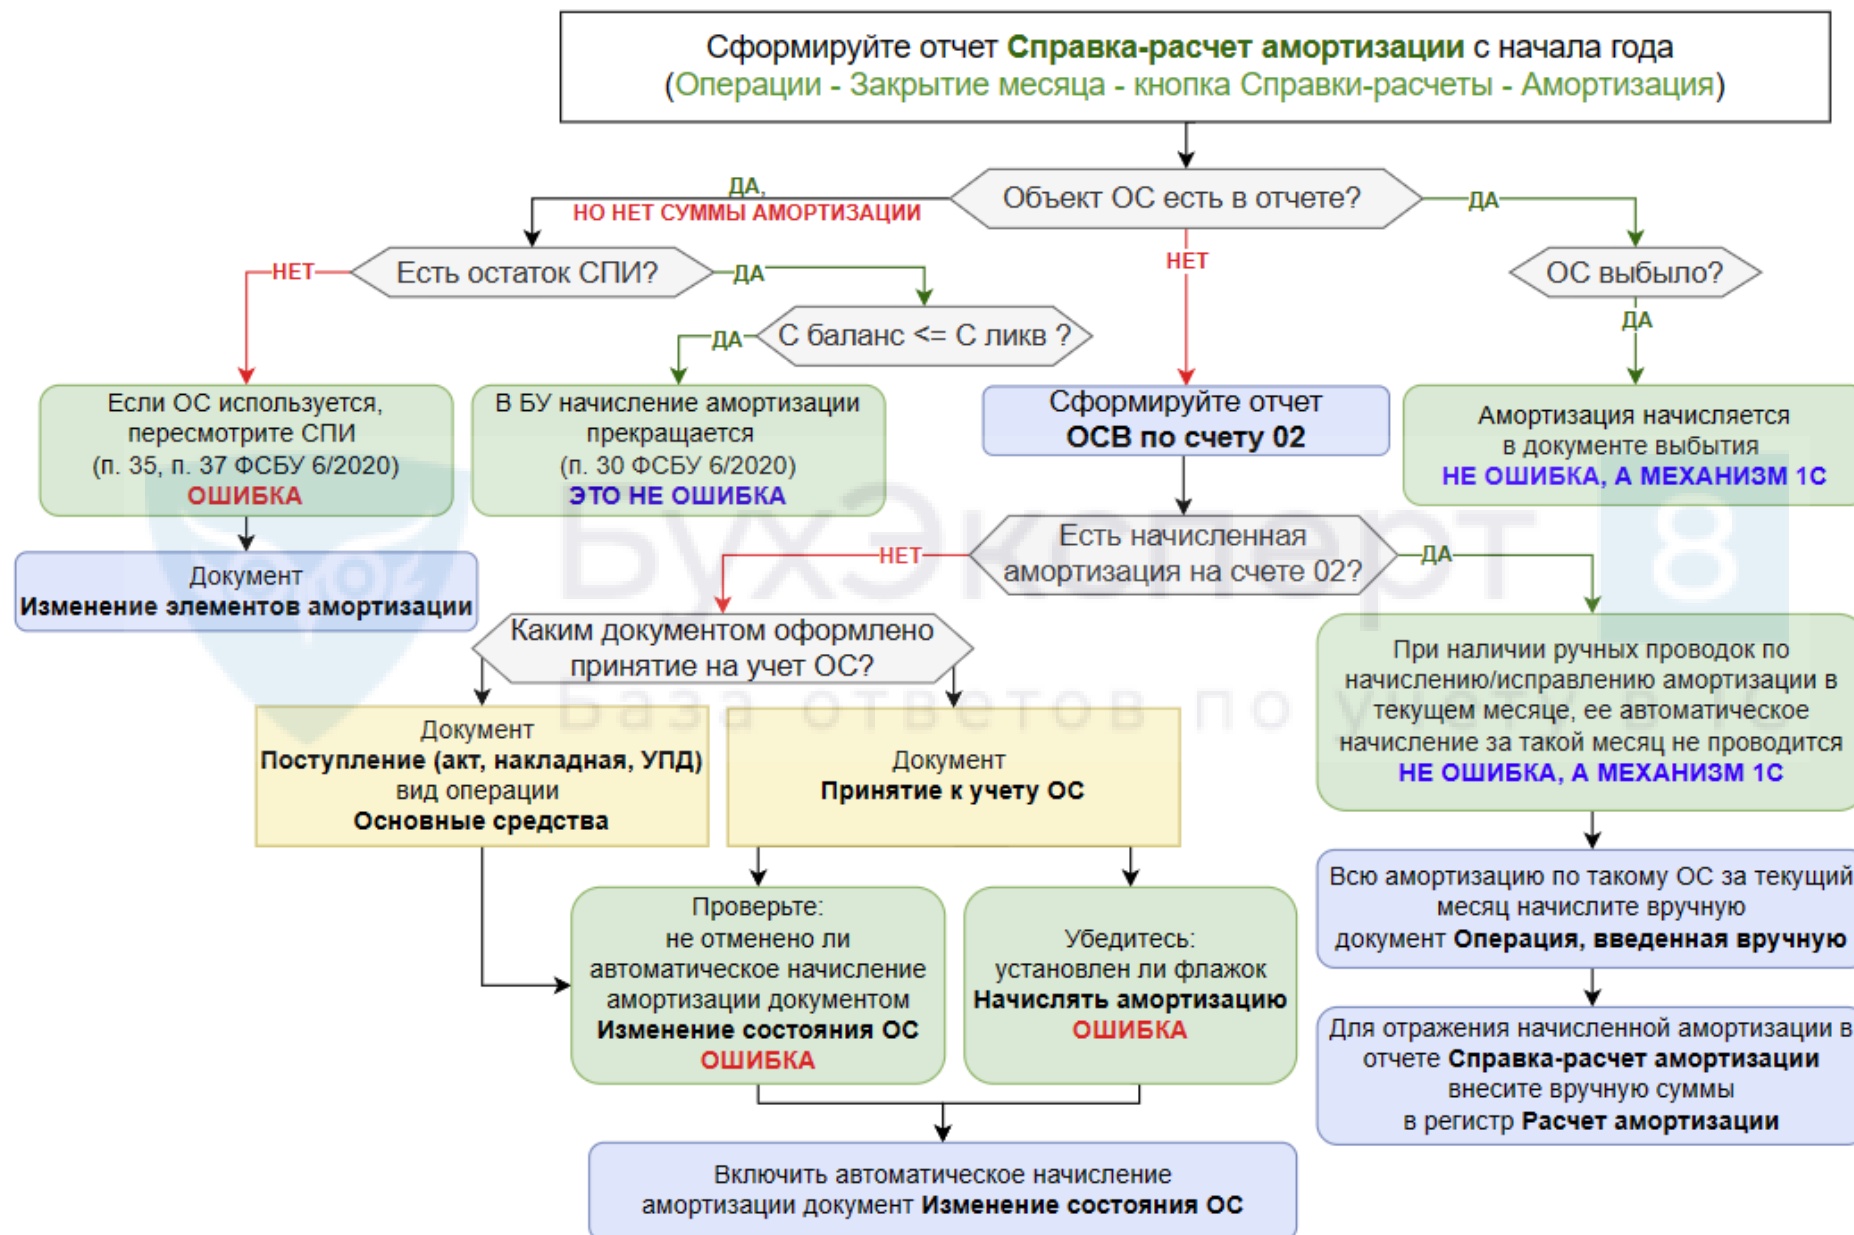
Сформируйте отчет Справка-расчет амортизации с начала года
(Операции - Закрытие месяца - кнопка Справки-расчеты - Амортизация)

Объект ОС есть в отчете?

ДА,
НО НЕТ СУММЫ АМОРТИЗАЦИИ

ДА

НЕТ

Есть остаток СПИ?

НЕТ

ДА

С баланс <= С ликв ?

ДА

ОС выбыло?

ДА

Если ОС используется, пересмотрите СПИ
(п. 35, п. 37 ФСБУ 6/2020)
ОШИБКА

В БУ начисление амортизации прекращается
(п. 30 ФСБУ 6/2020)
ЭТО НЕ ОШИБКА

Сформируйте отчет
ОСВ по счету 02

Амортизация начисляется в документе выбытия
НЕ ОШИБКА, А МЕХАНИЗМ 1С

Документ
Изменение элементов амортизации

Есть начисленная амортизация на счете 02?

НЕТ

ДА

Каким документом оформлено принятие на учет ОС?

При наличии ручных проводок по начислению/исправлению амортизации в текущем месяце, ее автоматическое начисление за такой месяц не проводится
НЕ ОШИБКА, А МЕХАНИЗМ 1С

Документ
Поступление (акт, накладная, УПД)
вид операции
Основные средства

Документ
Принятие к учету ОС

Всю амортизацию по такому ОС за текущий месяц начислите вручную
документ Операция, введенная вручную

Проверьте:
не отменено ли автоматическое начисление амортизации документом
Изменение состояния ОС
ОШИБКА

Убедитесь:
установлен ли флажок
Начислять амортизацию
ОШИБКА

Для отражения начисленной амортизации в отчете Справка-расчет амортизации внесите вручную суммы в регистр Расчет амортизации

Включить автоматическое начисление амортизации документ Изменение состояния ОС

БухЭксперт 8
База ответов по учету